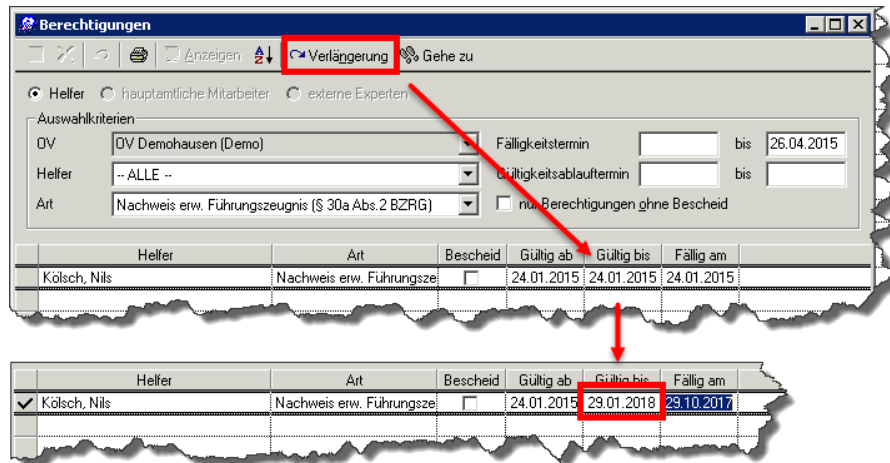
Berechtigungen

Anzeigen Verlängerung Gehe zu

Helfer hauptamtliche Mitarbeiter externe Experten

Auswahlkriterien

OV OV Demohausen (Demo)

Helfer -- ALLE --

Art Nachweis erw. Führungszeugnis (§ 30a Abs.2 BZRG)

Fälligkeitstermin bis 26.04.2015

Gültigkeitsablauftermin bis

nur Berechtigungen ohne Bescheid

| Helfer | Art | Bescheid | Gültig ab | Gültig bis | Fällig am |
|---|---|---|---|---|---|
| Kölsch, Nils | Nachweis erw. Führungsze | | 24.01.2015 | 24.01.2015 | 24.01.2015 |

| Helfer | Art | Bescheid | Gültig ab | Gültig bis | Fällig am |
|---|---|---|---|---|---|
| Kölsch, Nils | Nachweis erw. Führungsze | | 24.01.2015 | 29.01.2018 | 29.10.2017 |